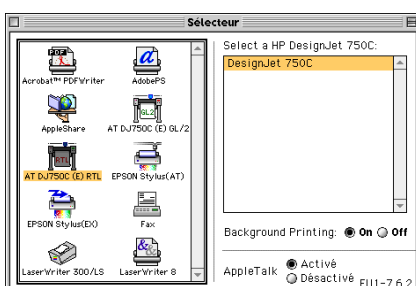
Sélecteur

PDF
Acrobat™ PDFWriter
AdobePS
AppleShare
GL2
AT DJ750C (E) GL/2
RTL
AT DJ750C (E) RTL
EPSON Stylus(AT)
EPSON Stylus(EX)
Fax
LaserWriter 300/LS
LaserWriter 8

Select a HP DesignJet 750C:
DesignJet 750C

Background Printing: On Off

AppleTalk Activé
Désactivé

FU1-7.6.2